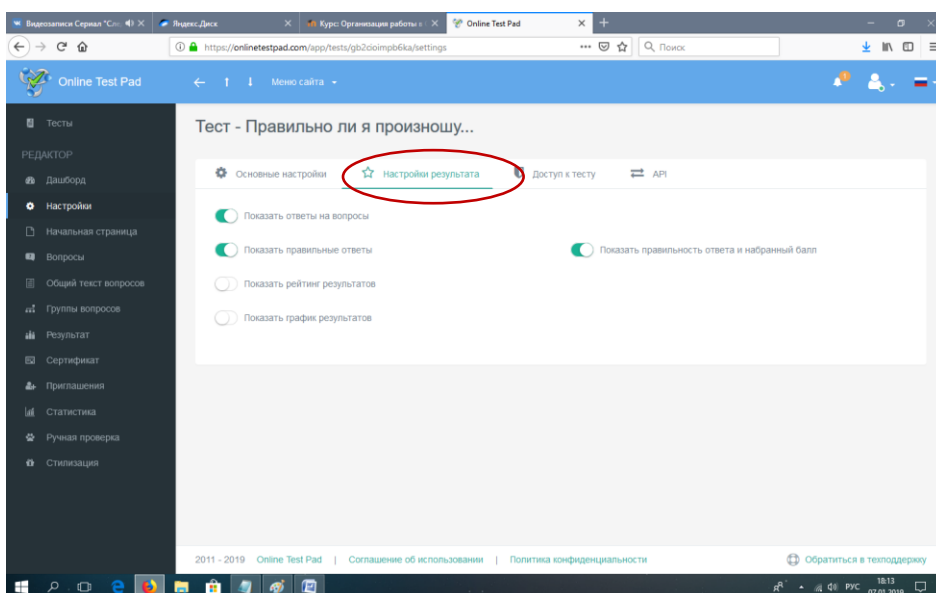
Видеозаписи Сериал "Сл ✕ | Яндекс.Диск ✕ | Курс: Организация работы с ✕ | Online Test Pad ✕ | +

https://onlinetestpad.com/app/tests/gb2cioimpb6ka/settings

Поиск

Online Test Pad

Меню сайта

Тесты

РЕДАКТОР

Дашборд

Настройки

Начальная страница

Вопросы

Общий текст вопросов

Группы вопросов

Результат

Сертификат

Приглашения

Статистика

Ручная проверка

Стилизация

Тест - Правильно ли я произношу...

Основные настройки | Настройки результата | Доступ к тесту | API

Показать ответы на вопросы

Показать правильные ответы

Показать правильность ответа и набранный балл

Показать рейтинг результатов

Показать график результатов

2011 - 2019 Online Test Pad | Соглашение об использовании | Политика конфиденциальности

Обратиться в техподдержку

РУС 18:13 07.01.2019